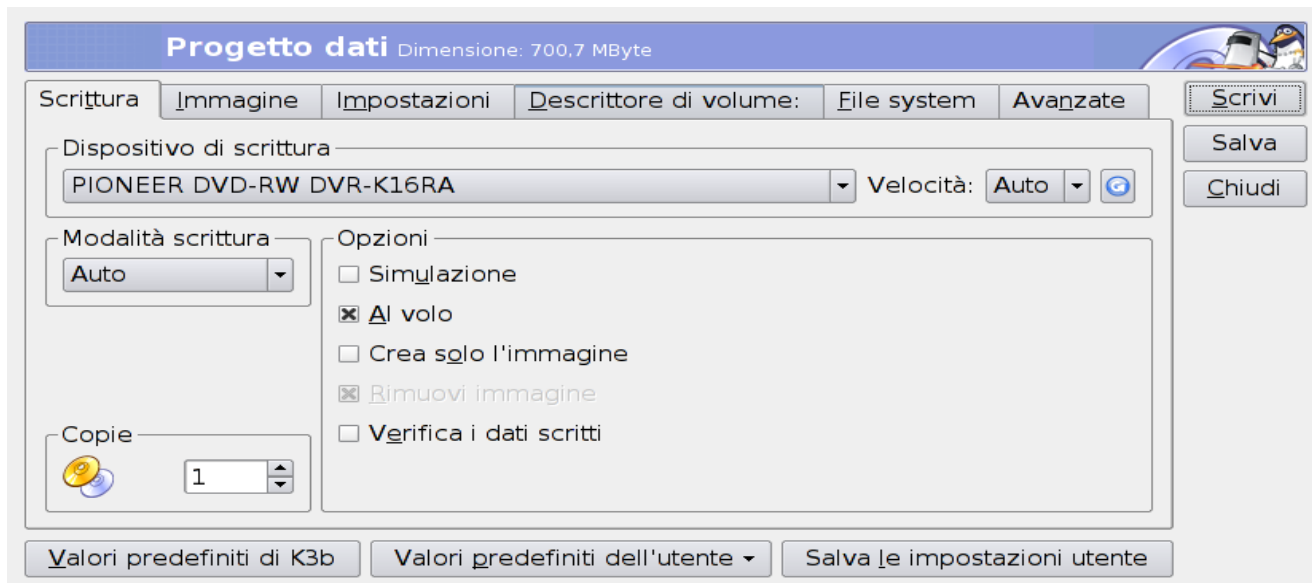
Progetto dati Dimensione: 700,7 MByte

Scrittura | Immagine | Impostazioni | Descrittore di volume: | File system | Avanzate

Scrivi
Salva
Chiudi

Dispositivo di scrittura
PIONEER DVD-RW DVR-K16RA
Velocità: Auto

Modalità scrittura
Auto

Opzioni
☐ Simulazione
☒ Al volo
☐ Crea solo l'immagine
☒ Rimuovi immagine
☐ Verifica i dati scritti

Copie
1

Valori predefiniti di K3b | Valori predefiniti dell'utente | Salva le impostazioni utente